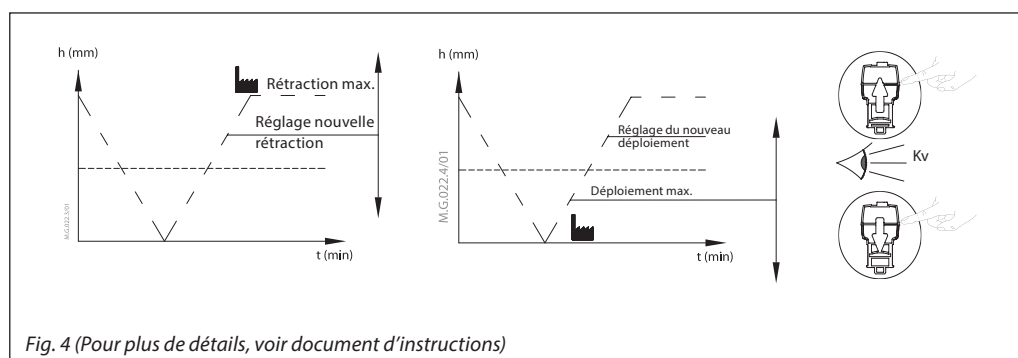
h (mm)

Rétraction max.

Réglage nouvelle rétraction

M.G.022.3/01

t (min)

h (mm)

Réglage du nouveau déploiement

M.G.022.4/01

Déploiement max.

t (min)

Kv

Fig. 4 (Pour plus de détails, voir document d'instructions)